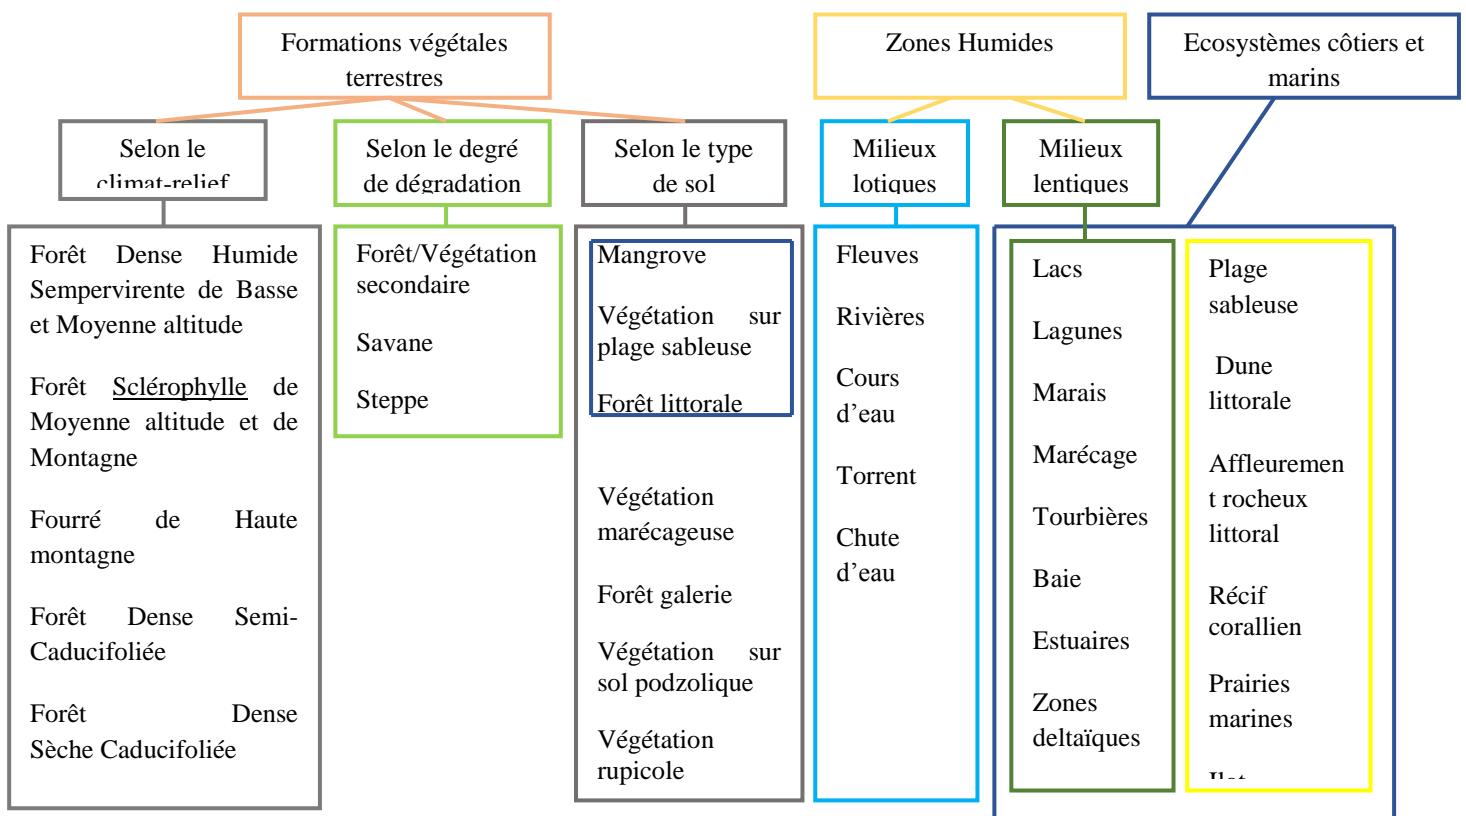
Formations végétales terrestres

Zones Humides

Ecosystèmes côtiers et marins

Selon le climat-relief

Selon le degré de dégradation

Selon le type de sol

Milieux lotiques

Milieux lentiques

Forêt Dense Humide Sempervirente de Basse et Moyenne altitude

Forêt Sclérophylle de Moyenne altitude et de Montagne

Fourré de Haute montagne

Forêt Dense Semi-Caducifoliée

Forêt Dense Sèche Caducifoliée

Forêt/Végétation secondaire

Savane

Steppe

Mangrove

Végétation sur plage sableuse

Forêt littorale

Végétation marécageuse

Forêt galerie

Végétation sur sol podzolique

Végétation rupicole

Fleuves

Rivières

Cours d'eau

Torrent

Chute d'eau

Lacs

Lagunes

Marais

Marécage

Tourbières

Baie

Estuaires

Zones deltaïques

Plage sableuse

Dune littorale

Affleurement rocheux littoral

Récif corallien

Prairies marines

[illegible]